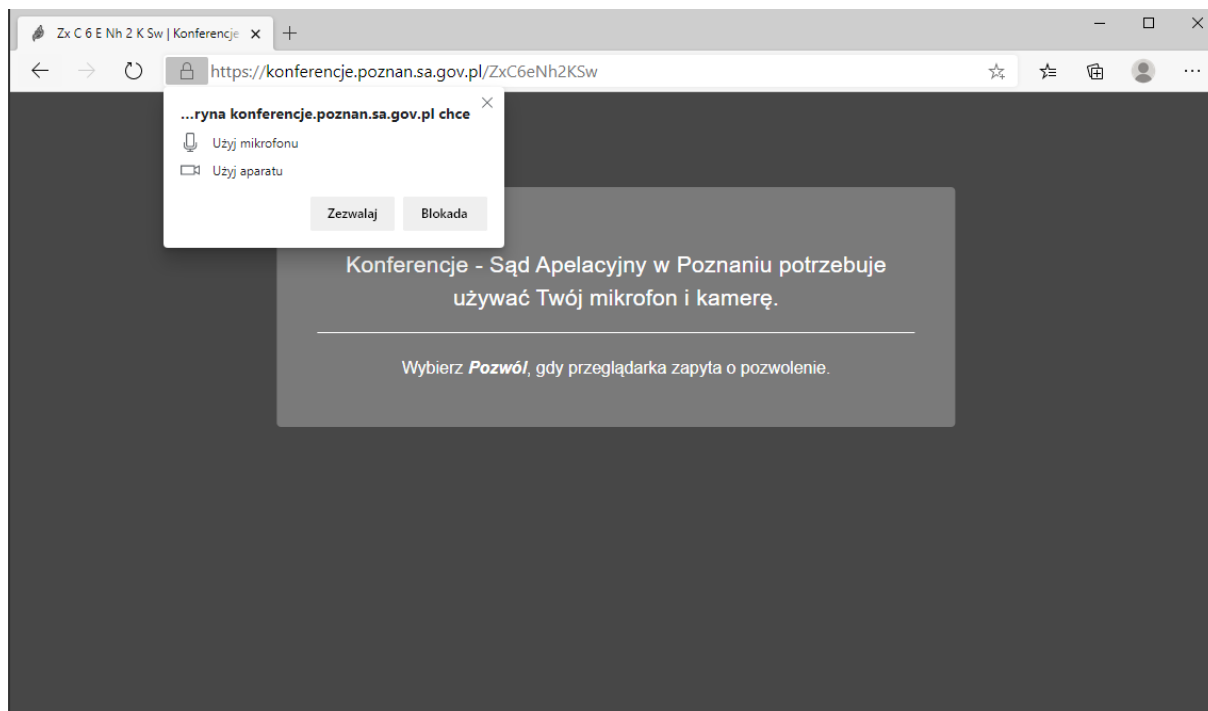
Zx C 6 E Nh 2 K Sw | Konferencje

https://konferencje.poznan.sa.gov.pl/ZxC6eNh2KSw

...ryna konferencje.poznan.sa.gov.pl chce

Użyj mikrofonu

Użyj aparatu

Zezwalaj

Blokada

Konferencje - Sąd Apelacyjny w Poznaniu potrzebuje używać Twój mikrofon i kamerę.

Wybierz ***Pozwól***, gdy przeglądarka zapyta o pozwolenie.